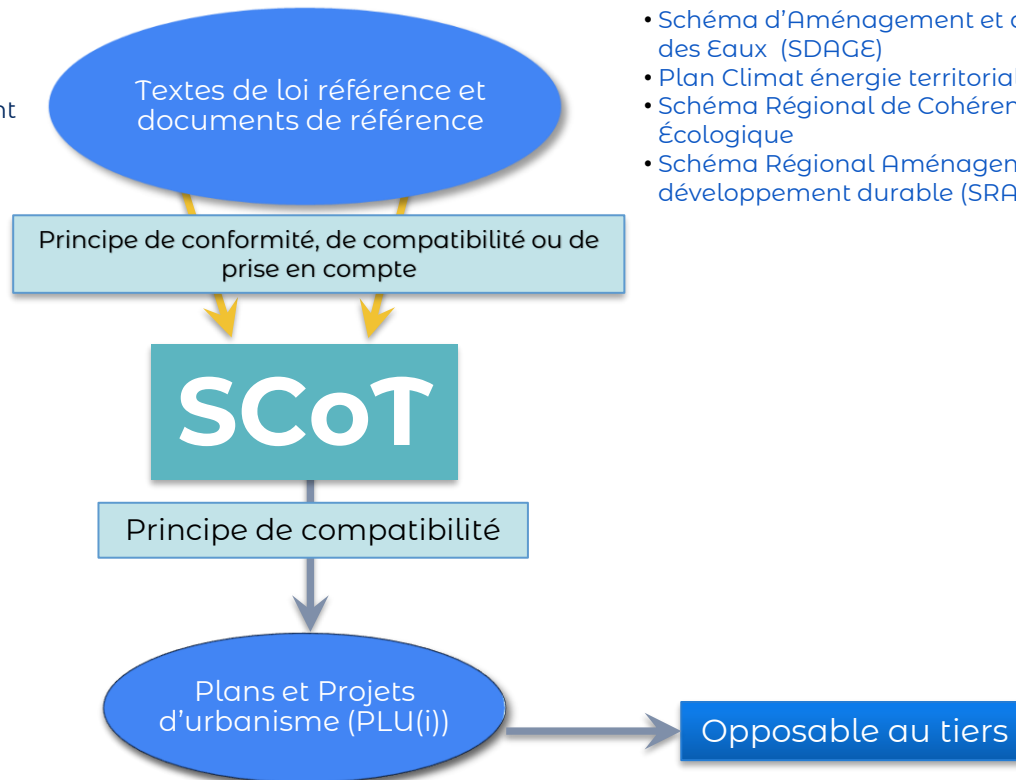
nt

Textes de loi référence et documents de référence

• Schéma d'Aménagement et d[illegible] des Eaux (SDAGE)
• Plan Climat énergie territorial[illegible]
• Schéma Régional de Cohéren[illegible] Écologique
• Schéma Régional Aménagem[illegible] développement durable (SRA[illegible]

Principe de conformité, de compatibilité ou de prise en compte

SCoT

Principe de compatibilité

Plans et Projets d'urbanisme (PLU(i))

Opposable au tiers